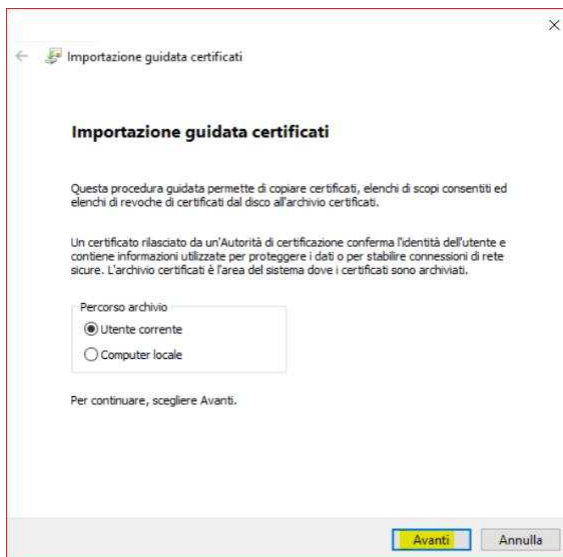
×

← Importazione guidata certificati

Importazione guidata certificati

Questa procedura guidata permette di copiare certificati, elenchi di scopi consentiti ed elenchi di revoche di certificati dal disco all'archivio certificati.

Un certificato rilasciato da un'Autorità di certificazione conferma l'identità dell'utente e contiene informazioni utilizzate per proteggere i dati o per stabilire connessioni di rete sicure. L'archivio certificati è l'area del sistema dove i certificati sono archiviati.

Percorso archivio
Utente corrente
Computer locale

Per continuare, scegliere Avanti.

Avanti Annulla